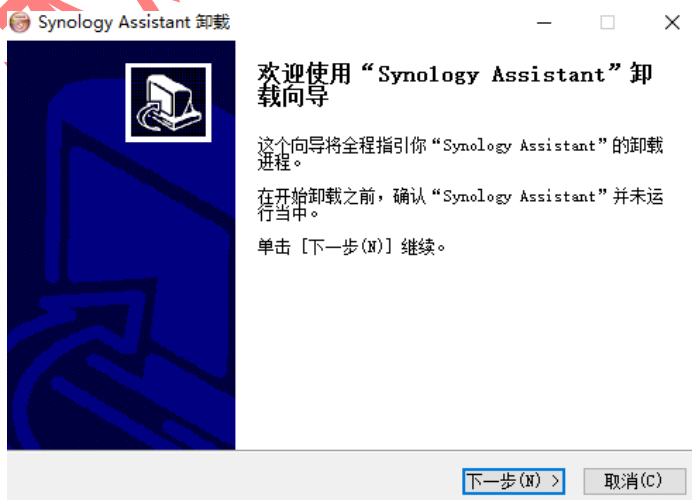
Synology Assistant 卸载

欢迎使用“Synology Assistant”卸载向导

这个向导将全程指引你“Synology Assistant”的卸载进程。

在开始卸载之前，确认“Synology Assistant”并未运行当中。

单击 [下一步(N)] 继续。

下一步(N) >

取消(C)